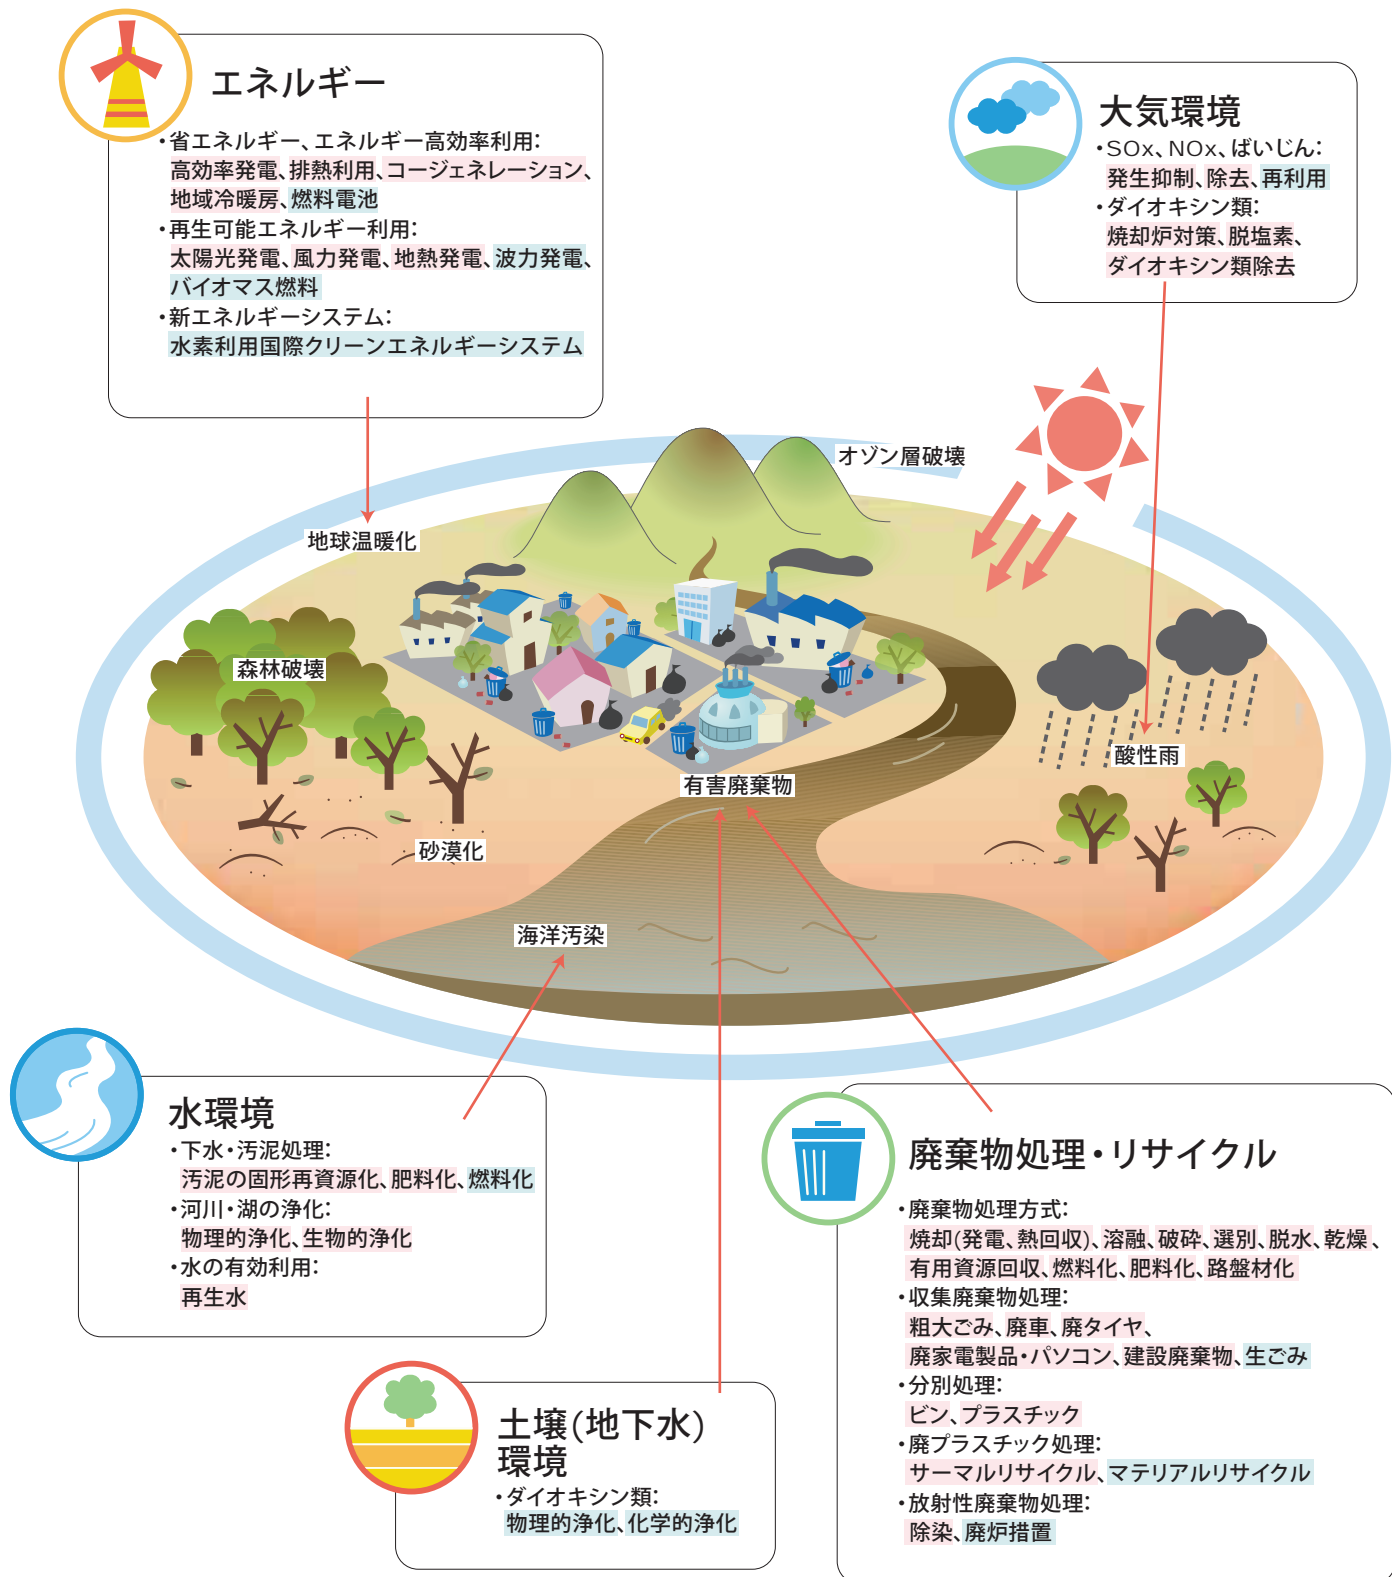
エネルギー

・省エネルギー、エネルギー高効率利用:
高効率発電、排熱利用、コージェネレーション、地域冷暖房、燃料電池
・再生可能エネルギー利用:
太陽光発電、風力発電、地熱発電、波力発電、バイオマス燃料
・新エネルギーシステム:
水素利用国際クリーンエネルギーシステム

大気環境

・SOx、NOx、ばいじん:
発生抑制、除去、再利用
・ダイオキシン類:
焼却炉対策、脱塩素、ダイオキシン類除去

オゾン層破壊

地球温暖化

森林破壊

酸性雨

有害廃棄物

砂漠化

海洋汚染

水環境

・下水・汚泥処理:
汚泥の固形再資源化、肥料化、燃料化
・河川・湖の浄化:
物理的浄化、生物的浄化
・水の有効利用:
再生水

廃棄物処理・リサイクル

・廃棄物処理方式:
焼却(発電、熱回収)、溶融、破砕、選別、脱水、乾燥、有用資源回収、燃料化、肥料化、路盤材化
・収集廃棄物処理:
粗大ごみ、廃車、廃タイヤ、廃家電製品・パソコン、建設廃棄物、生ごみ
・分別処理:
ビン、プラスチック
・廃プラスチック処理:
サーマルリサイクル、マテリアルリサイクル
・放射性廃棄物処理:
除染、廃炉措置

土壌(地下水)環境

・ダイオキシン類:
物理的浄化、化学的浄化